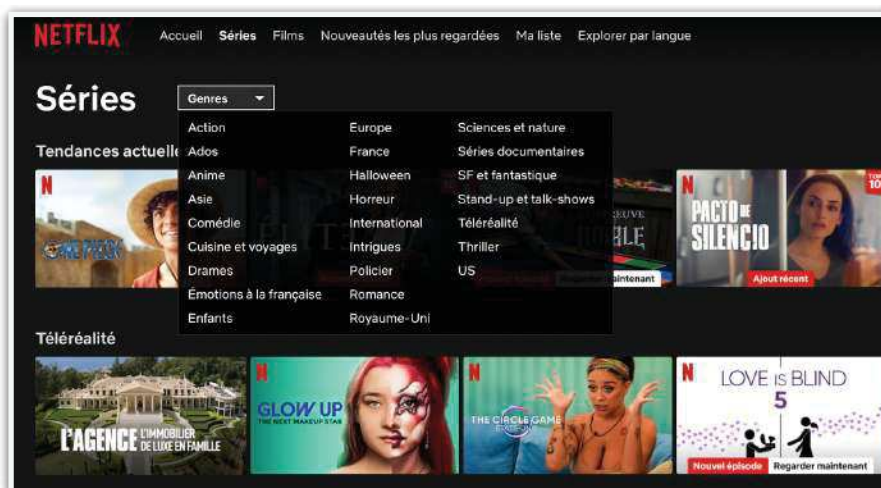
NETFLIX Accueil Séries Films Nouveautés les plus regardées Ma liste Explorer par langue

Séries

Genres

| Action | Europe | Sciences et nature |
|---|---|---|
| Ados | France | Séries documentaires |
| Anime | Halloween | SF et fantastique |
| Asie | Horreur | Stand-up et talk-shows |
| Comédie | International | Téléréalité |
| Cuisine et voyages | Intrigues | Thriller |
| Drames | Policier | US |
| Émotions à la française | Romance | |
| Enfants | Royaume-Uni | |

Tendances actuelle

N
ONE PIECE

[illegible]intenant

N
PACTO DE SILENCIO
Ajout récent

Téléréalité

L'AGENCE L'IMMOBILIER DE LUXE EN FAMILLE

N
GLOW UP
THE NEXT MAKEUP STAR

N
THE CIRCLE GAME

N
LOVE IS BLIND
5
Nouvel épisode Regarder maintenant